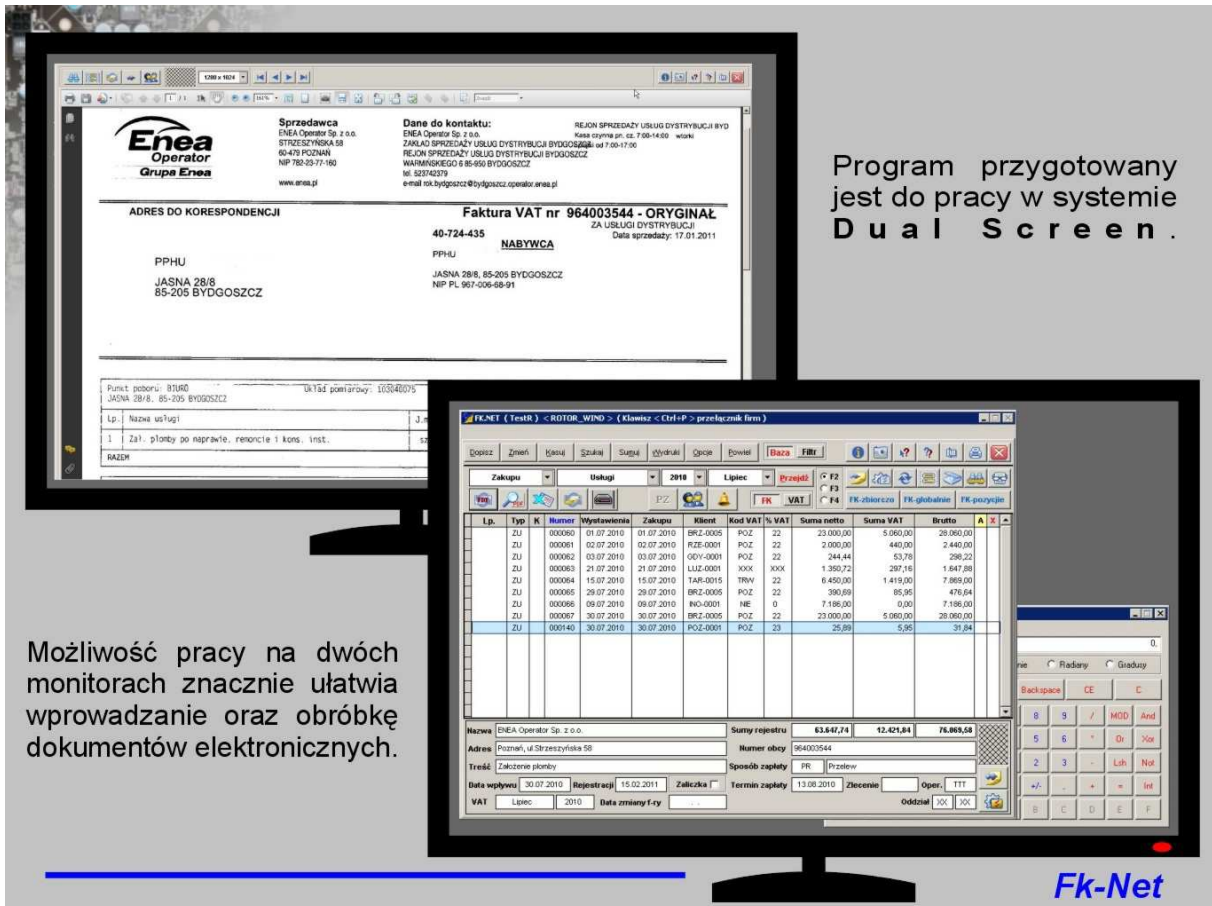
1280 x 1024

Enea Operator Grupa Enea

Sprzedawca
ENEA Operator Sp. z o.o.
STRZESZYŃSKA 58
60-479 POZNAŃ
NIP 782-23-77-160
www.enea.pl

Dane do kontaktu:
ENEA Operator Sp. z o.o.
ZAKŁAD SPRZEDAŻY USŁUG DYSTRYBUCJI BYDGOSZCZ
REJON SPRZEDAŻY USŁUG DYSTRYBUCJI BYDGOSZCZ
WARMIŃSKIEGO 6 85-950 BYDGOSZCZ
tel. 523742379
e-mail rok.bydgoszcz@bydgoszcz.operator.enea.pl

REJON SPRZEDAŻY USŁUG DYSTRYBUCJI BYD
Kasa czynna pn. cz. 7:00-14:00 wtorki
od 7:00-17:00

ADRES DO KORESPONDENCJI

Faktura VAT nr 964003544 - ORYGINAŁ
ZA USŁUGI DYSTRYBUCJI
Data sprzedaży: 17.01.2011

40-724-435

NABYWCA

PPHU
JASNA 28/8, 85-205 BYDGOSZCZ
NIP PL 967-006-68-91

PPHU
JASNA 28/8
85-205 BYDGOSZCZ

Punkt poboru: BIURO
JASNA 28/8, 85-205 BYDGOSZCZ
Układ pomiarowy: 103040075

Lp. Nazwa usługi
1 Zał. plomby po naprawie, renoncie i kons. inst.
RAZEM

Program przygotowany jest do pracy w systemie Dual Screen.

FK.NET ( TestR ) < ROTOR_WIND > ( Klawisz < Ctrl+P > przełącznik firm )

Dopisz Zmień Kasuj Szukaj Sumuj Wydruki Opcje Powiel Baza Filtr

Zakupu | Usługi | 2010 | Lipiec | Przejdź | F2 F3 F4
PZ FK VAT FK-zbiorczo FK-globalnie FK-pozycje

| Lp. | Typ | K | Numer | Wystawienia | Zakupu | Klient | Kod VAT | % VAT | Suma netto | Suma VAT | Brutto | A | X |
|---|---|---|---|---|---|---|---|---|---|---|---|---|---|
| | ZU | | 000060 | 01.07.2010 | 01.07.2010 | BRZ-0005 | POZ | 22 | 23.000,00 | 5.060,00 | 28.060,00 | | |
| | ZU | | 000061 | 02.07.2010 | 02.07.2010 | RZE-0001 | POZ | 22 | 2.000,00 | 440,00 | 2.440,00 | | |
| | ZU | | 000062 | 03.07.2010 | 03.07.2010 | GDY-0001 | POZ | 22 | 244,44 | 53,78 | 298,22 | | |
| | ZU | | 000063 | 21.07.2010 | 21.07.2010 | LUZ-0001 | XXX | XXX | 1.350,72 | 297,16 | 1.647,88 | | |
| | ZU | | 000064 | 15.07.2010 | 15.07.2010 | TAR-0015 | TRW | 22 | 6.450,00 | 1.419,00 | 7.869,00 | | |
| | ZU | | 000065 | 29.07.2010 | 29.07.2010 | BRZ-0005 | POZ | 22 | 390,69 | 85,95 | 476,64 | | |
| | ZU | | 000066 | 09.07.2010 | 09.07.2010 | INO-0001 | NIE | 0 | 7.186,00 | 0,00 | 7.186,00 | | |
| | ZU | | 000067 | 30.07.2010 | 30.07.2010 | BRZ-0005 | POZ | 22 | 23.000,00 | 5.060,00 | 28.060,00 | | |
| | ZU | | 000140 | 30.07.2010 | 30.07.2010 | POZ-0001 | POZ | 23 | 25,89 | 5,95 | 31,84 | | |

Nazwa ENEA Operator Sp. z o.o. Sumy rejestru 63.647,74 12.421,84 76.069,58
Adres Poznań, ul.Strzeszyńska 58 Numer obcy 964003544
Treść Założenie plomby Sposób zapłaty PR Przelew
Data wpływu 30.07.2010 Rejestracji 15.02.2011 Zaliczka Termin zapłaty 13.08.2010 Zlecenie Oper. TTT
VAT Lipiec 2010 Data zmiany f-ry Oddział XX XX

0.
Radiany Gradusy
Backspace CE C
8 9 / MOD And
5 6 * Or Xor
2 3 - Lsh Not
+/- . + = Int
B C D E F

Możliwość pracy na dwóch monitorach znacznie ułatwia wprowadzanie oraz obróbkę dokumentów elektronicznych.

Fk-Net